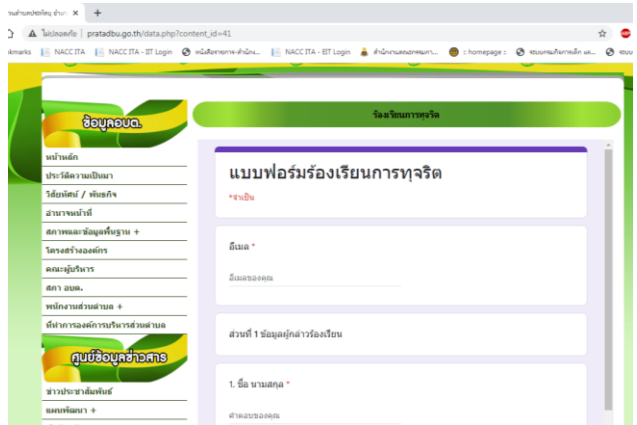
านส่วนตำบลประโดย อำเภอ ×
ไม่ปลอดภัย | pratadbu.go.th/data.php?content_id=41
kmarks NACC ITA NACC ITA - EIT Login หนังสือราชการ-สำนัก... NACC ITA - EIT Login สำนักงานสลากกินแบ่ง... :: homepage :: ระบบกรมบัญชีกลาง แล... ระบบ

ข้อมูลอบต.
หน้าหลัก
ประวัติความเป็นมา
วิสัยทัศน์ / พันธกิจ
อำนาจหน้าที่
สภาพและข้อมูลพื้นฐาน +
โครงสร้างองค์กร
คณะผู้บริหาร
สภา อบต.
พนักงานส่วนตำบล +
ที่ทำการองค์การบริหารส่วนตำบล
ศูนย์ข้อมูลข่าวสาร
ข่าวประชาสัมพันธ์
แผนพัฒนา +

ร้องเรียนการทุจริต

แบบฟอร์มร้องเรียนการทุจริต
*จำเป็น

อีเมล *
อีเมลของคุณ

ส่วนที่ 1 ข้อมูลผู้กล่าวร้องเรียน

1. ชื่อ นามสกุล *
คำตอบของคุณ